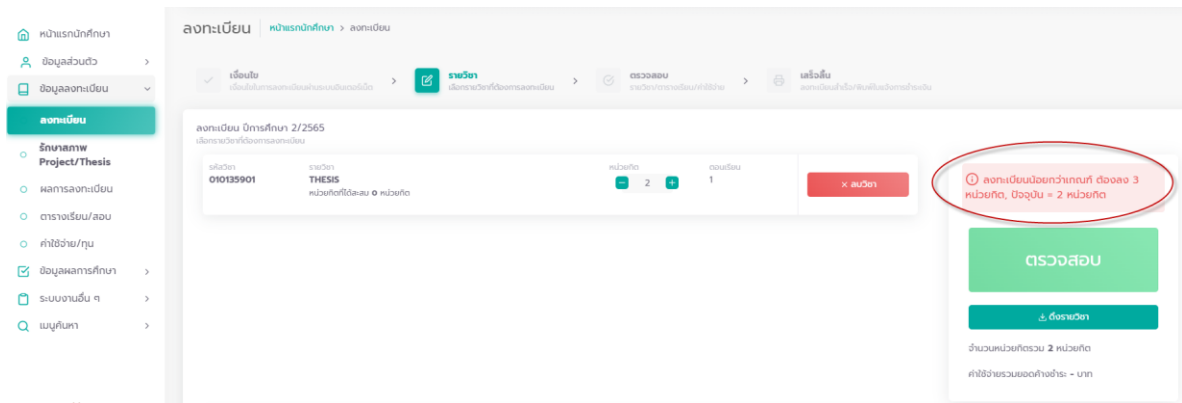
หน้าแรกนักศึกษา

ข้อมูลส่วนตัว

ข้อมูลลงทะเบียน

ลงทะเบียน

รักษาสภาพ Project/Thesis

ผลการลงทะเบียน

ตารางเรียน/สอบ

ค่าใช้จ่าย/ทุน

ข้อมูลผลการศึกษา

ระบบงานอื่น ๆ

เมนูค้นหา

ลงทะเบียน | หน้าแรกนักศึกษา > ลงทะเบียน

เงื่อนไข
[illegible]

รายวิชา
เลือกรายวิชาที่ต้องการลงทะเบียน

ตรวจสอบ
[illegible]

เสร็จสิ้น
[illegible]

ลงทะเบียน ปีการศึกษา 2/2565
เลือกรายวิชาที่ต้องการลงทะเบียน

| รหัสวิชา | รายวิชา | หน่วยกิต | ตอนเรียน | |
|---|---|---|---|---|
| 010135901 | THESIS<br>หน่วยกิตที่ได้สะสม 0 หน่วยกิต | − 2 + | 1 | × ลบวิชา |

ลงทะเบียนน้อยกว่าเกณฑ์ ต้องลง 3 หน่วยกิต, ปัจจุบัน = 2 หน่วยกิต

ตรวจสอบ

ดึงรายวิชา

จำนวนหน่วยกิตรวม 2 หน่วยกิต

ค่าใช้จ่ายรวมยอดค้างชำระ - บาท